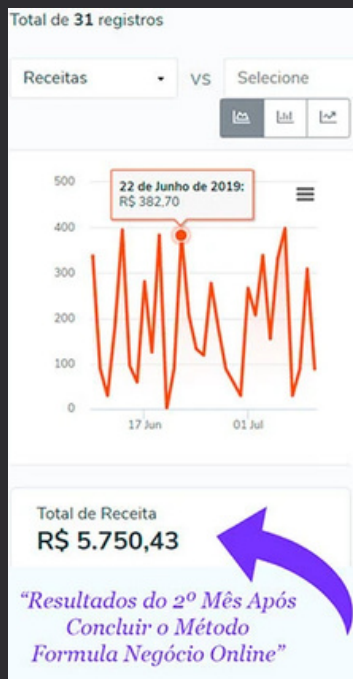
Total de **31** registros

Receitas VS Selecione

500
400
300
200
100
0

22 de Junho de 2019:
R$ 382,70

17 Jun
01 Jul

Total de Receita
R$ 5.750,43

"Resultados do 2º Mês Após Concluir o Método Formula Negócio Online"